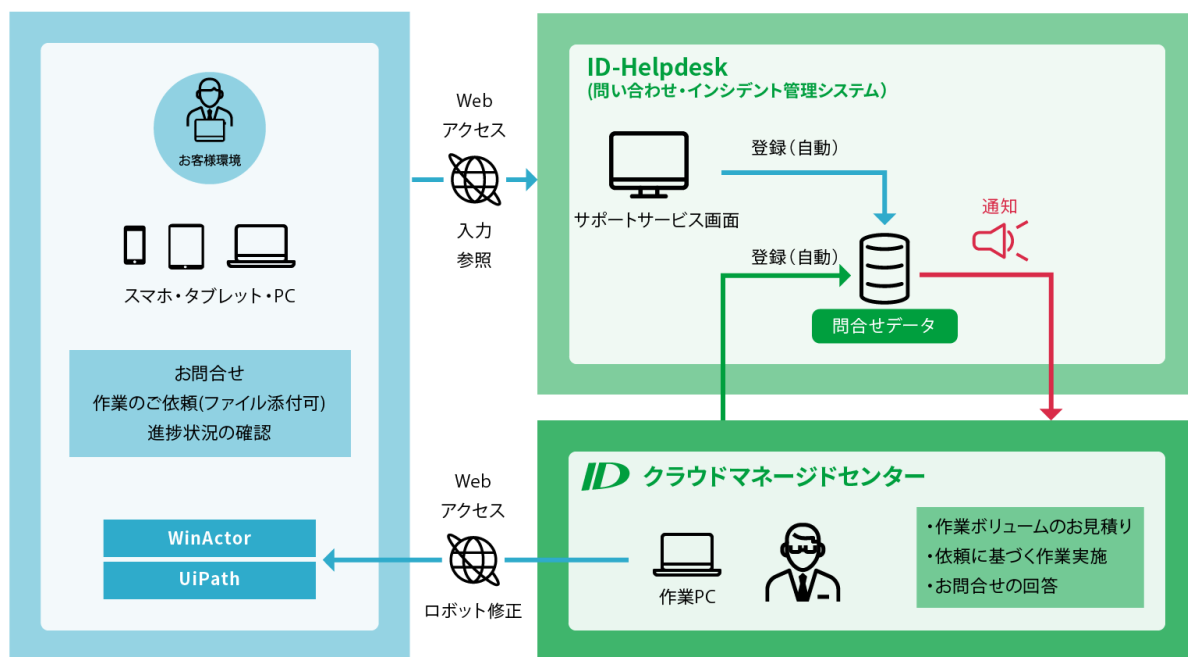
お客様環境

スマホ・タブレット・PC

お問合せ
作業のご依頼(ファイル添付可)
進捗状況の確認

WinActor
UiPath

Web
アクセス

入力
参照

Web
アクセス

ロボット修正

ID-Helpdesk
(問い合わせ・インシデント管理システム)

サポートサービス画面

登録(自動)

登録(自動)

通知

問合せデータ

ID クラウドマネージドセンター

作業PC

・作業ボリュームのお見積り
・依頼に基づく作業実施
・お問合せの回答